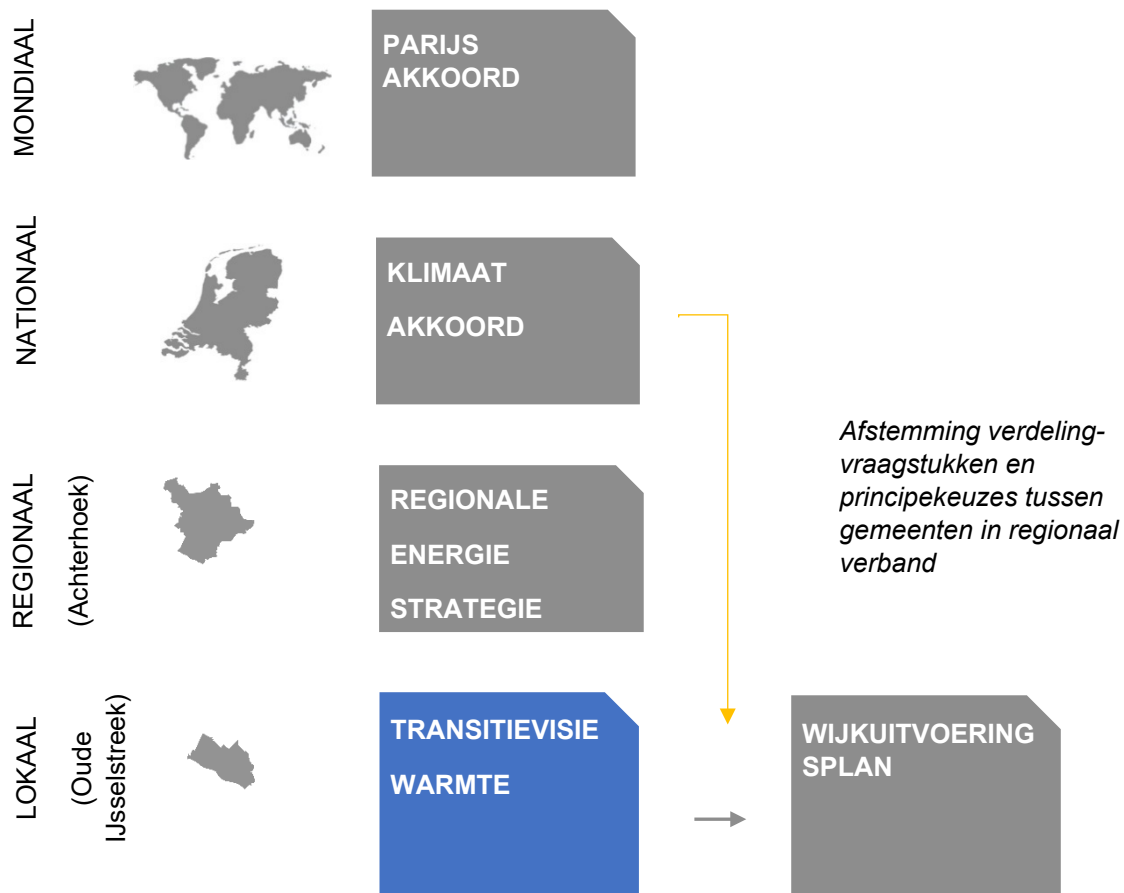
MONDIAAL

PARIJS AKKOORD

NATIONAAL

KLIMAAT

AKKOORD

REGIONAAL (Achterhoek)

REGIONALE

ENERGIE

STRATEGIE

Afstemming verdelingvraagstukken en principekeuzes tussen gemeenten in regionaal verband

LOKAAL (Oude IJsselstreek)

TRANSITIEVISIE

WARMTE

WIJKUITVOERING SPLAN